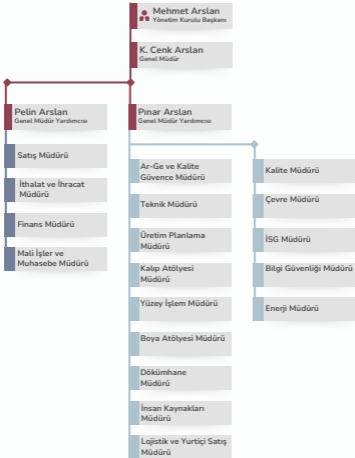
Mehmet Arslan
Yönetim Kurulu Başkanı

K. Cenk Arslan
Genel Müdür

Pelin Arslan
Genel Müdür Yardımcısı

Pınar Arslan
Genel Müdür Yardımcısı

Satış Müdürü

İthalat ve İhracat Müdürü

Finans Müdürü

Mali İşler ve Muhasebe Müdürü

Ar-Ge ve Kalite Güvence Müdürü

Teknik Müdürü

Üretim Planlama Müdürü

Kalıp Atölyesi Müdürü

Yüzey İşlem Müdürü

Boya Atölyesi Müdürü

Dökümhane Müdürü

İnsan Kaynakları Müdürü

Lojistik ve Yurtiçi Satış Müdürü

Kalite Müdürü

Çevre Müdürü

İSG Müdürü

Bilgi Güvenliği Müdürü

Enerji Müdürü